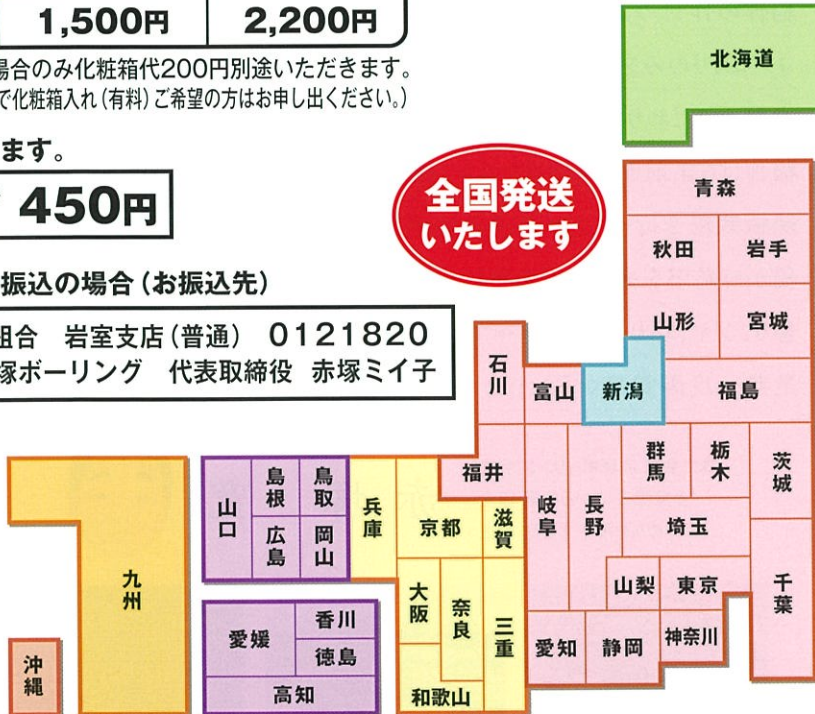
1,500円　2,200円

場合のみ化粧箱代200円別途いただきます。
で化粧箱入れ（有料）ご希望の方はお申し出ください。）

ます。
450円

振込の場合（お振込先）
組合　岩室支店（普通）　0121820
塚ボーリング　代表取締役　赤塚ミイ子

全国発送
いたします

北海道
青森
秋田
岩手
山形
宮城
石川
富山
新潟
福島
群馬
栃木
茨城
福井
岐阜
長野
埼玉
山梨
東京
千葉
神奈川
愛知
静岡
島根
鳥取
山口
広島
岡山
兵庫
京都
滋賀
大阪
奈良
三重
和歌山
九州
愛媛
香川
徳島
高知
沖縄